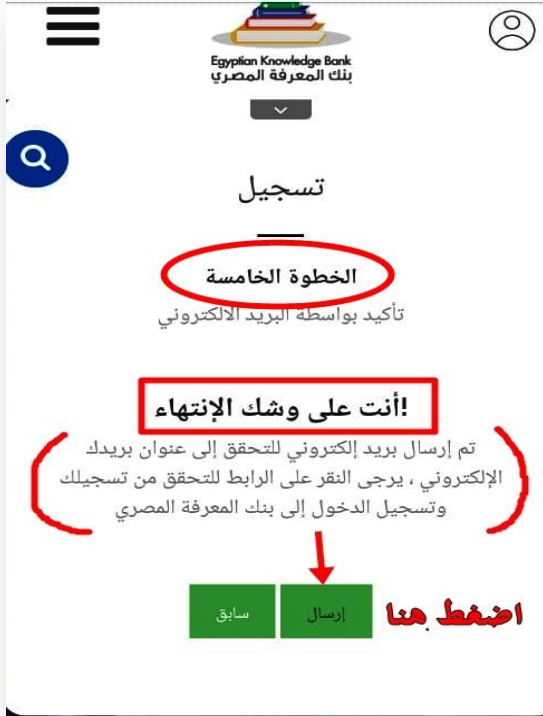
Egyptian Knowledge Bank
بنك المعرفة المصري

تسجيل

الخطوة الخامسة
تأكيد بواسطة البريد الالكتروني

!أنت على وشك الإنتهاء

تم إرسال بريد إلكتروني للتحقق إلى عنوان بريدك الإلكتروني ، يرجى النقر على الرابط للتحقق من تسجيلك وتسجيل الدخول إلى بنك المعرفة المصري

اضغط هنا

إرسال

سابق